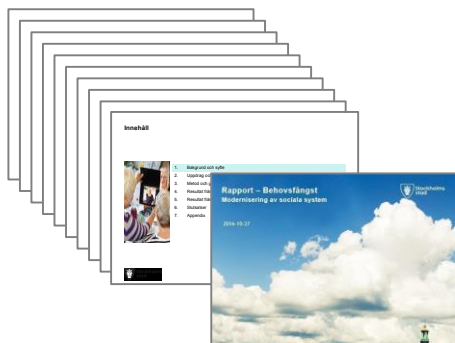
Innehåll

1. Bakgrund och syfte
2. Uppdrag o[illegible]
3. Metod och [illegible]
4. Resultat frå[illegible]
5. Resultat frå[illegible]
6. Slutsatser
7. Appendix

Rapport – Behovsfångst
Modernisering av sociala system

2014-10-27

Stockholms stad